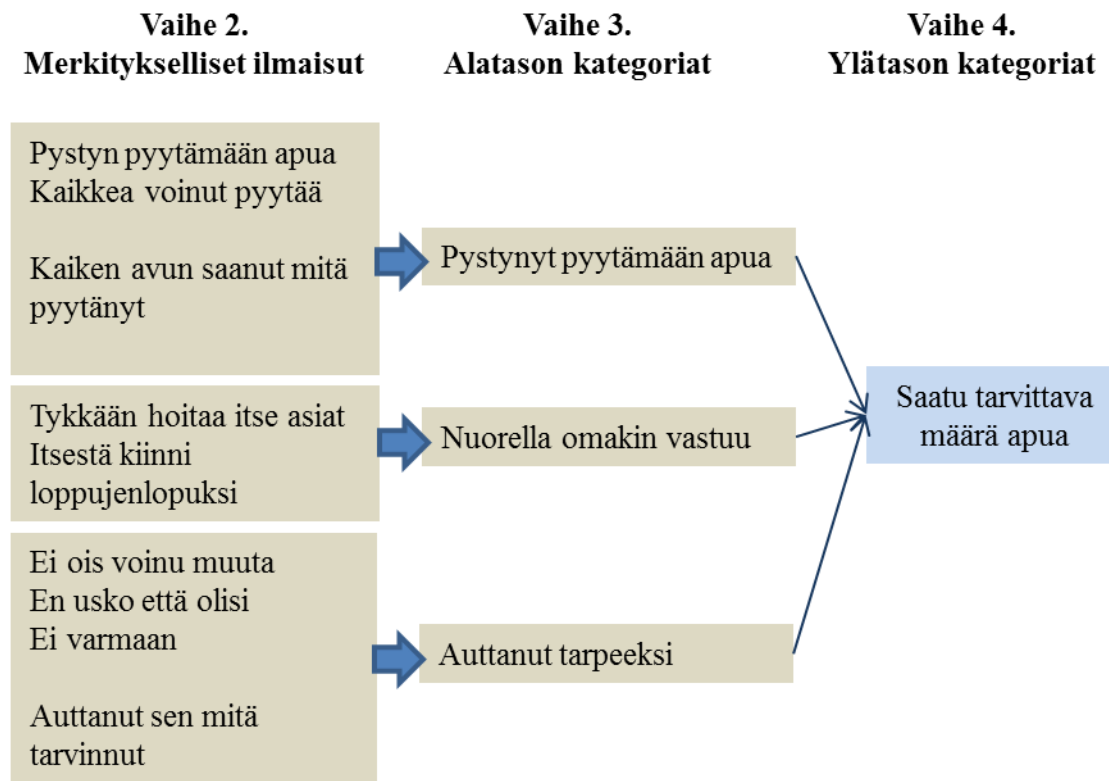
Vaihe 2.
Merkitykselliset ilmaisut

Vaihe 3.
Alatason kategoriat

Vaihe 4.
Ylätason kategoriat

Pystyn pyytämään apua
Kaikkea voinut pyytää

Kaiken avun saanut mitä pyytänyt

Pystynyt pyytämään apua

Tykkään hoitaa itse asiat
Itsestä kiinni loppujenlopuksi

Nuorella omakin vastuu

Ei ois voinu muuta
En usko että olisi
Ei varmaan

Auttanut sen mitä tarvinnut

Auttanut tarpeeksi

Saatu tarvittava määrä apua